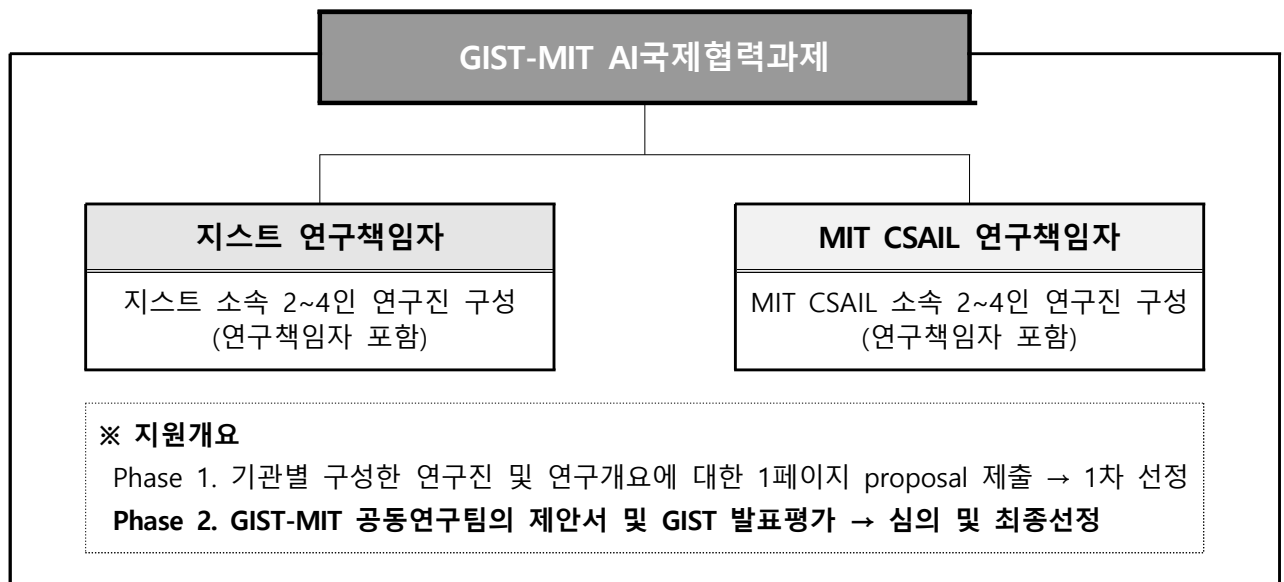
GIST-MIT AI국제협력과제

지스트 연구책임자

지스트 소속 2~4인 연구진 구성 (연구책임자 포함)

MIT CSAIL 연구책임자

MIT CSAIL 소속 2~4인 연구진 구성 (연구책임자 포함)

※ 지원개요
Phase 1. 기관별 구성한 연구진 및 연구개요에 대한 1페이지 proposal 제출 → 1차 선정
Phase 2. GIST-MIT 공동연구팀의 제안서 및 GIST 발표평가 → 심의 및 최종선정